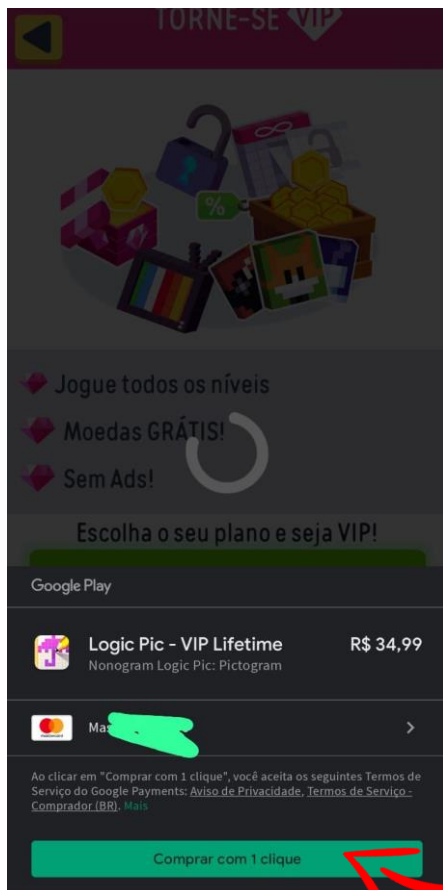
TORNE-SE VIP

%

Jogue todos os níveis

Moedas GRÁTIS!

Sem Ads!

Escolha o seu plano e seja VIP!

Google Play

Logic Pic - VIP Lifetime
Nonogram Logic Pic: Pictogram

R$ 34,99

Mas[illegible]

Ao clicar em "Comprar com 1 clique", você aceita os seguintes Termos de Serviço do Google Payments: Aviso de Privacidade, Termos de Serviço - Comprador (BR). Mais

Comprar com 1 clique